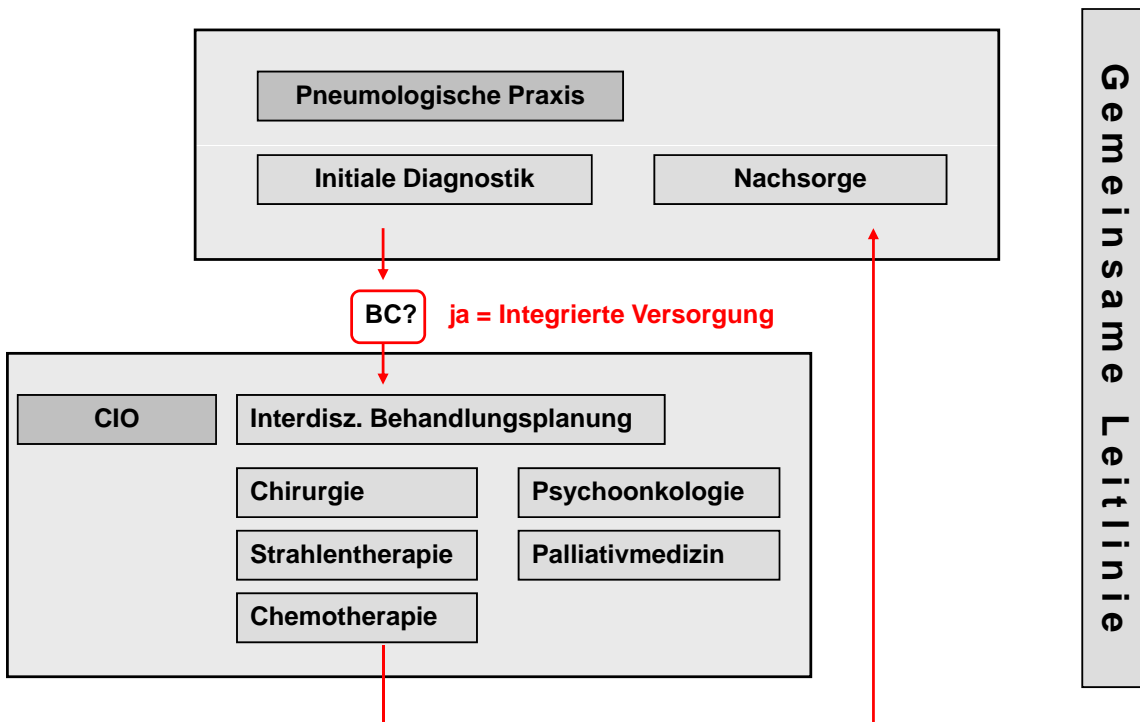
Pneumologische Praxis

Initiale Diagnostik

Nachsorge

BC?

ja = Integrierte Versorgung

CIO

Interdisz. Behandlungsplanung

Chirurgie

Psychoonkologie

Strahlentherapie

Palliativmedizin

Chemotherapie

Gemeinsame Leitlinie